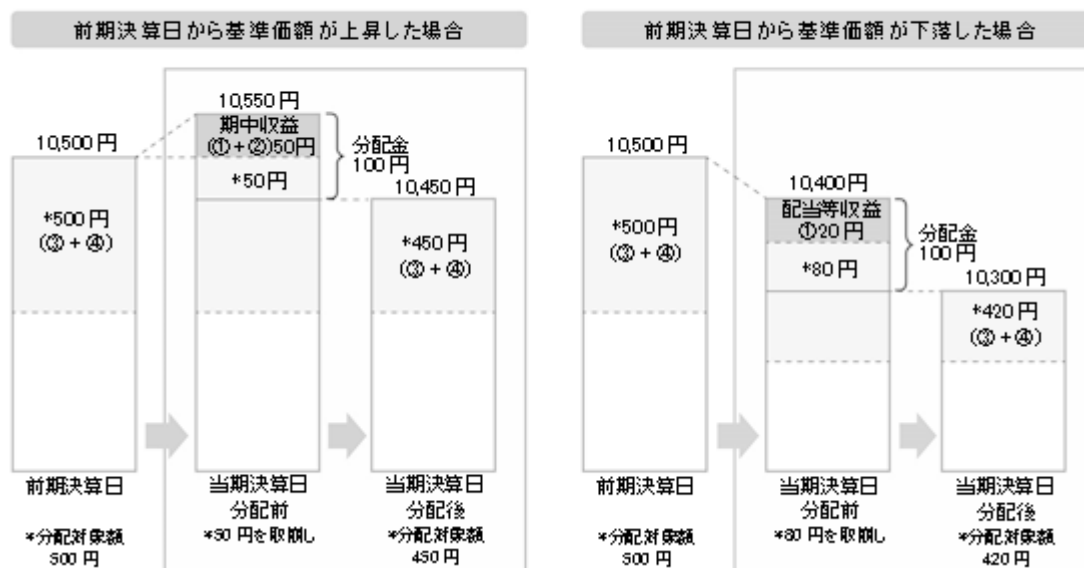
前期決算日から基準価額が上昇した場合

10,500円

*500円
(③+④)

10,550円

期中収益
(①+②)50円

*50円

分配金
100円

10,450円

*450円
(③+④)

前期決算日

*分配対象額
500円

当期決算日
分配前
*50円を取崩し

当期決算日
分配後
*分配対象額
450円

前期決算日から基準価額が下落した場合

10,500円

*500円
(③+④)

10,400円

配当等収益
①20円

*80円

分配金
100円

10,300円

*420円
(③+④)

前期決算日

*分配対象額
500円

当期決算日
分配前
*80円を取崩し

当期決算日
分配後
*分配対象額
420円